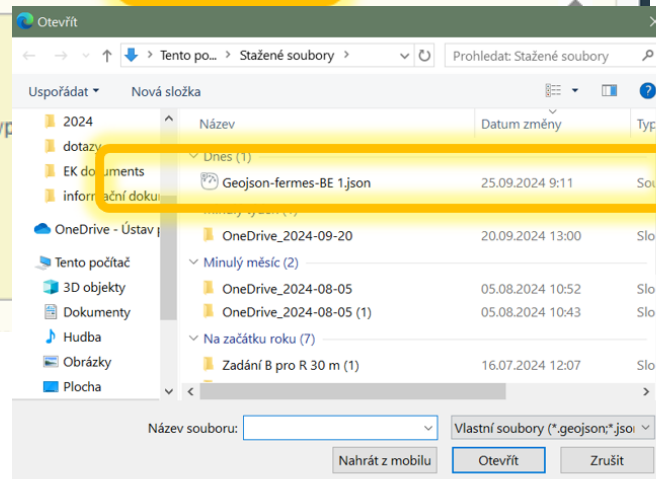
Otevřít

Tento po... › Stažené soubory

Prohledat: Stažené soubory

Uspořádat ▾   Nová složka

2024
dotazy
EK documents
informační doku
OneDrive - Ústav p
Tento počítač
3D objekty
Dokumenty
Hudba
Obrázky
Plocha

| Název | Datum změny | Typ |
|---|---|---|
| Dnes (1) | | |
| Geojson-fermes-BE 1.json | 25.09.2024 9:11 | Sou |
| Minulý týden (1) | | |
| OneDrive_2024-09-20 | 20.09.2024 13:00 | Slo |
| Minulý měsíc (2) | | |
| OneDrive_2024-08-05 | 05.08.2024 10:52 | Slo |
| OneDrive_2024-08-05 (1) | 05.08.2024 10:43 | Slo |
| Na začátku roku (7) | | |
| Zadání B pro R 30 m (1) | 16.07.2024 12:07 | Slo |

Název souboru:
Vlastní soubory (*.geojson;*.json
Nahrát z mobilu   Otevřít   Zrušit